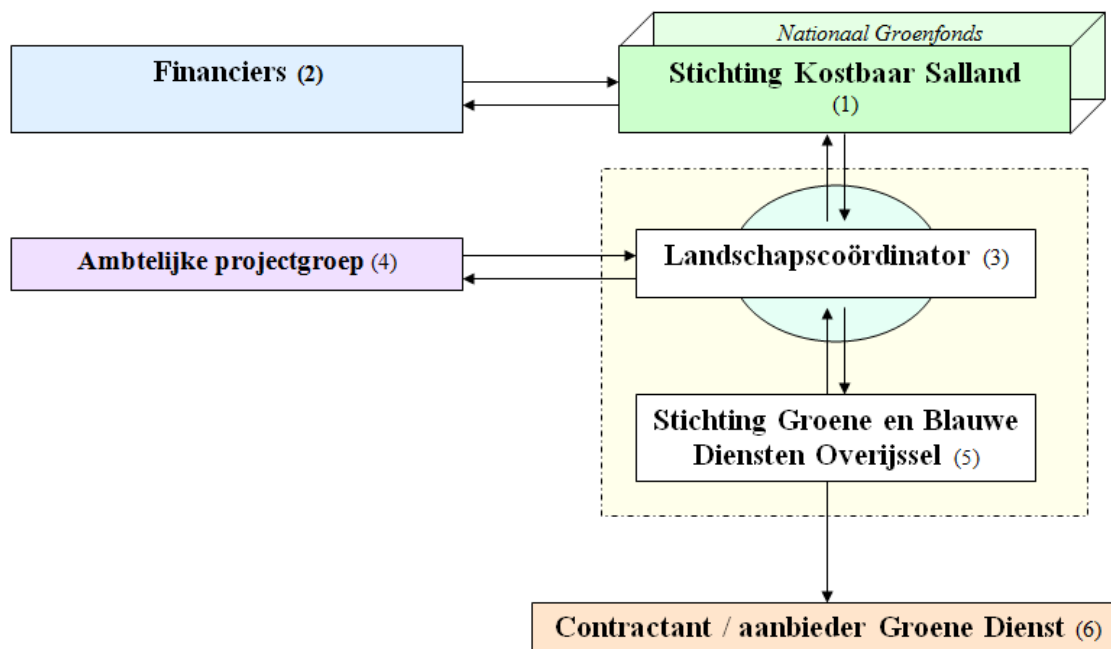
Nationaal Groenfonds

Financiers (2)

Stichting Kostbaar Salland (1)

Ambtelijke projectgroep (4)

Landschapscoördinator (3)

Stichting Groene en Blauwe Diensten Overijssel (5)

Contractant / aanbieder Groene Dienst (6)